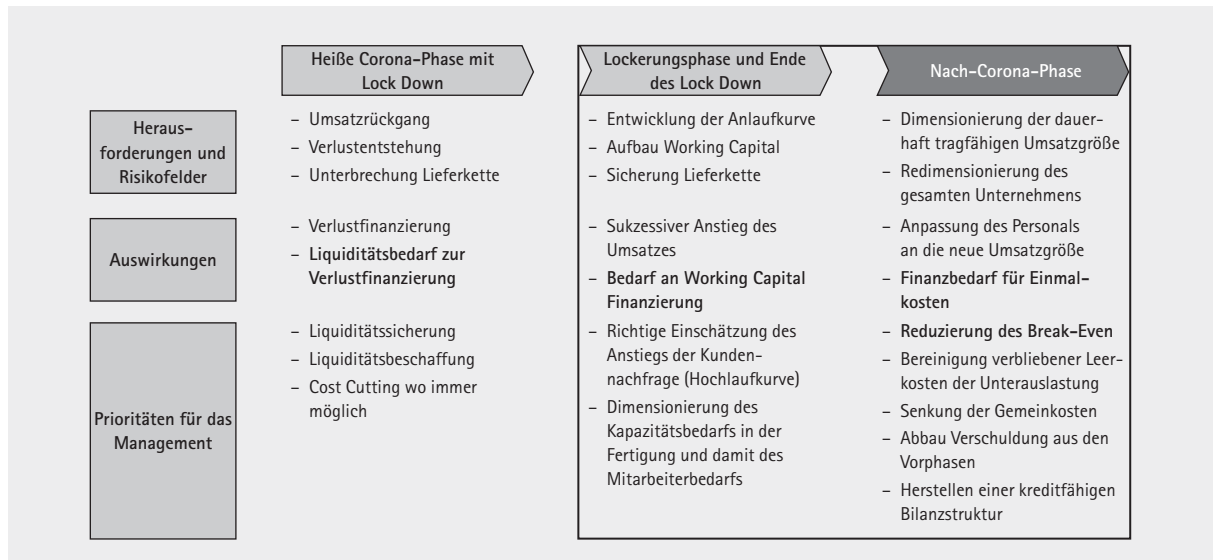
| | Heiße Corona-Phase mit Lock Down | Lockerungsphase und Ende des Lock Down | Nach-Corona-Phase |
|---|---|---|---|
| Heraus-forderungen und Risikofelder | – Umsatzrückgang<br>– Verlustentstehung<br>– Unterbrechung Lieferkette | – Entwicklung der Anlaufkurve<br>– Aufbau Working Capital<br>– Sicherung Lieferkette | – Dimensionierung der dauerhaft tragfähigen Umsatzgröße<br>– Redimensionierung des gesamten Unternehmens |
| Auswirkungen | – Verlustfinanzierung<br>– **Liquiditätsbedarf zur Verlustfinanzierung** | – Sukzessiver Anstieg des Umsatzes<br>– **Bedarf an Working Capital Finanzierung** | – Anpassung des Personals an die neue Umsatzgröße<br>– **Finanzbedarf für Einmalkosten** |
| Prioritäten für das Management | – Liquiditätssicherung<br>– Liquiditätsbeschaffung<br>– Cost Cutting wo immer möglich | – Richtige Einschätzung des Anstiegs der Kundennachfrage (Hochlaufkurve)<br>– Dimensionierung des Kapazitätsbedarfs in der Fertigung und damit des Mitarbeiterbedarfs | – **Reduzierung des Break-Even**<br>– Bereinigung verbliebener Leerkosten der Unterauslastung<br>– Senkung der Gemeinkosten<br>– Abbau Verschuldung aus den Vorphasen<br>– Herstellen einer kreditfähigen Bilanzstruktur |